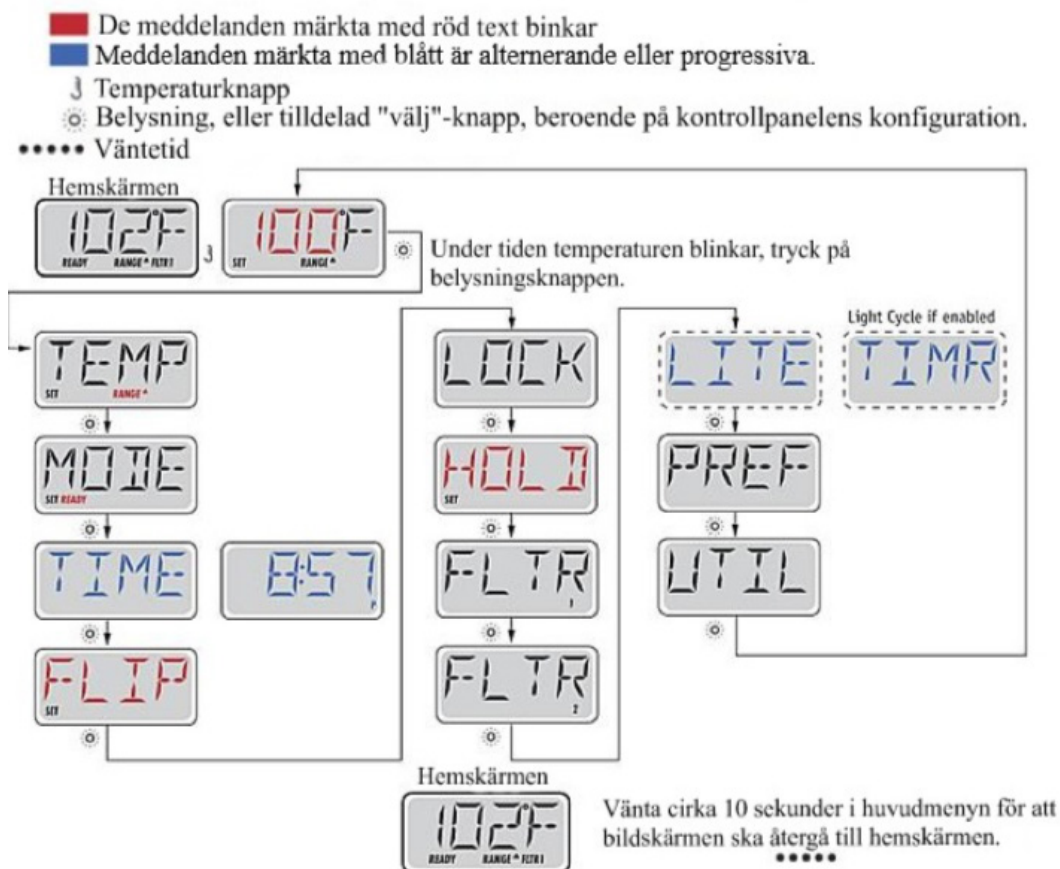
De meddelanden märkta med röd text binkar
Meddelanden märkta med blått är alternerande eller progressiva.
Temperaturknapp
Belysning, eller tilldelad "välj"-knapp, beroende på kontrollpanelens konfiguration.
••••• Väntetid

Hemskärmen

102F
READY RANGE FLTR1

100F
SET RANGE

Under tiden temperaturen blinkar, tryck på belysningsknappen.

TEMP
SET RANGE

MODE
SET READY

TIME

8:57
P

FLIP
SET

LOCK

HOLD
SET

FLTR
1

FLTR
2

Light Cycle if enabled

LITE

TIMR

PREF

UTIL

Hemskärmen

102F
READY RANGE FLTR1

Vänta cirka 10 sekunder i huvudmenyn för att bildskärmen ska återgå till hemskärmen.
•••••